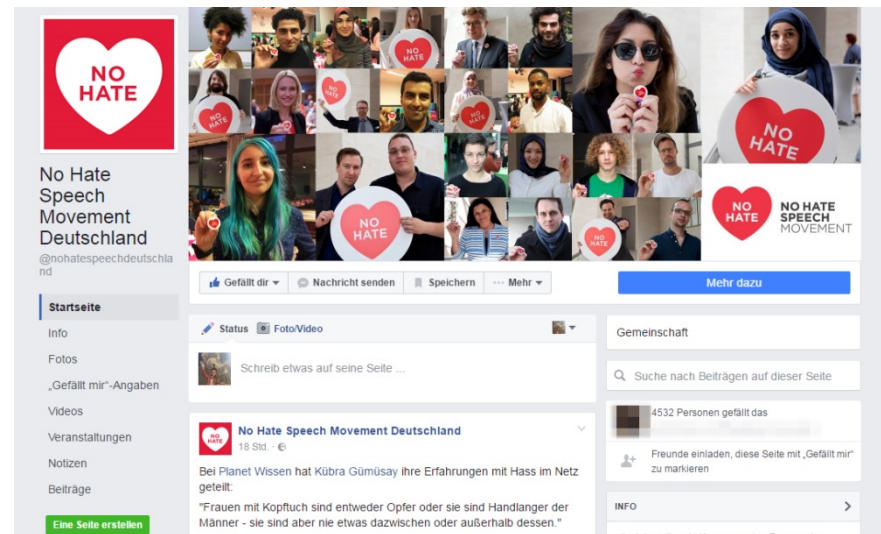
NO HATE

No Hate Speech Movement Deutschland
@nohatespeechdeutschland

Startseite
Info
Fotos
„Gefällt mir"-Angaben
Videos
Veranstaltungen
Notizen
Beiträge

Eine Seite erstellen

NO HATE

NO HATE

NO HATE

NO HATE

NO HATE

NO HATE

NO HATE SPEECH MOVEMENT

Gefällt dir
Nachricht senden
Speichern
Mehr

Mehr dazu

Status
Foto/Video

Schreib etwas auf seine Seite ...

No Hate Speech Movement Deutschland
18 Std.

Bei Planet Wissen hat Kübra Gümüsay ihre Erfahrungen mit Hass im Netz geteilt:

"Frauen mit Kopftuch sind entweder Opfer oder sie sind Handlanger der Männer - sie sind aber nie etwas dazwischen oder außerhalb dessen."

Gemeinschaft

Suche nach Beiträgen auf dieser Seite

4532 Personen gefällt das

Freunde einladen, diese Seite mit „Gefällt mir" zu markieren

INFO